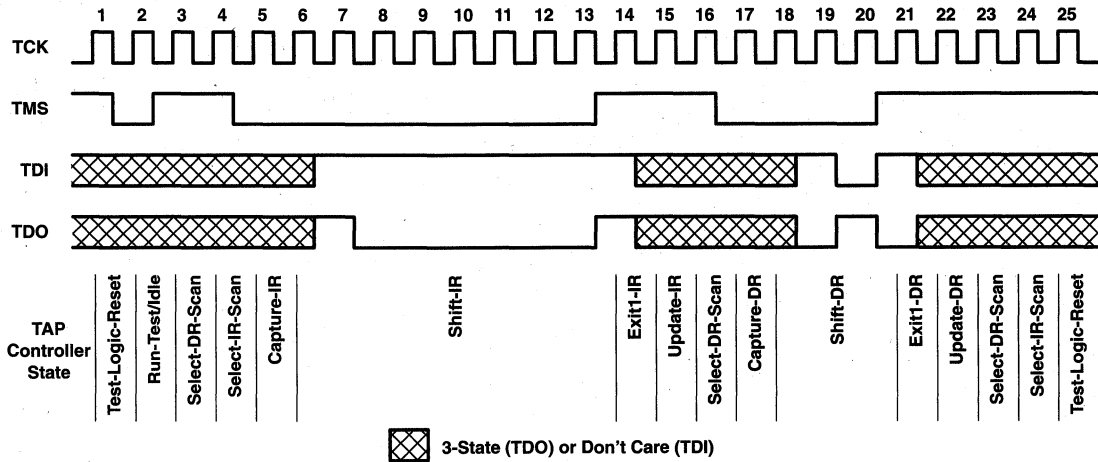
1 2 3 4 5 6 7 8 9 10 11 12 13 14 15 16 17 18 19 20 21 22 23 24 25

TCK

TMS

TDI

TDO

TAP Controller State

Test-Logic-Reset
Run-Test/Idle
Select-DR-Scan
Select-IR-Scan
Capture-IR
Shift-IR
Exit1-IR
Update-IR
Select-DR-Scan
Capture-DR
Shift-DR
Exit1-DR
Update-DR
Select-DR-Scan
Select-IR-Scan
Test-Logic-Reset

3-State (TDO) or Don't Care (TDI)